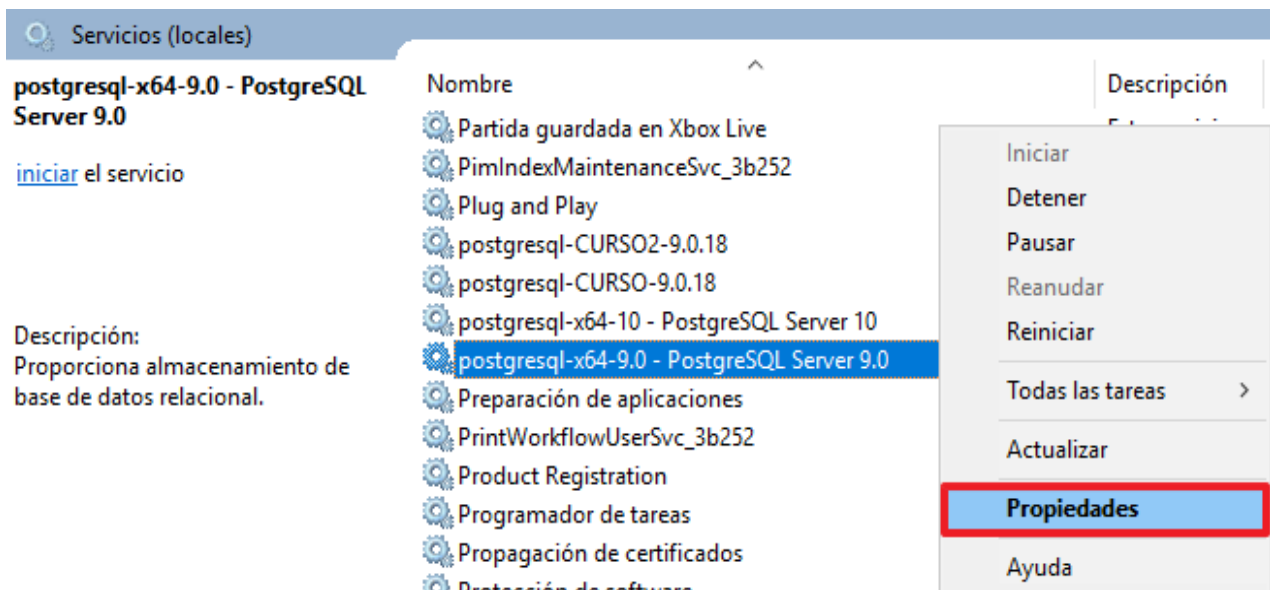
Servicios (locales)

postgresql-x64-9.0 - PostgreSQL Server 9.0

iniciar el servicio

Descripción:
Proporciona almacenamiento de base de datos relacional.

Nombre

Descripción

Partida guardada en Xbox Live
PimIndexMaintenanceSvc_3b252
Plug and Play
postgresql-CURSO2-9.0.18
postgresql-CURSO-9.0.18
postgresql-x64-10 - PostgreSQL Server 10
postgresql-x64-9.0 - PostgreSQL Server 9.0
Preparación de aplicaciones
PrintWorkflowUserSvc_3b252
Product Registration
Programador de tareas
Propagación de certificados
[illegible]

Iniciar
Detener
Pausar
Reanudar
Reiniciar
Todas las tareas >
Actualizar
Propiedades
Ayuda